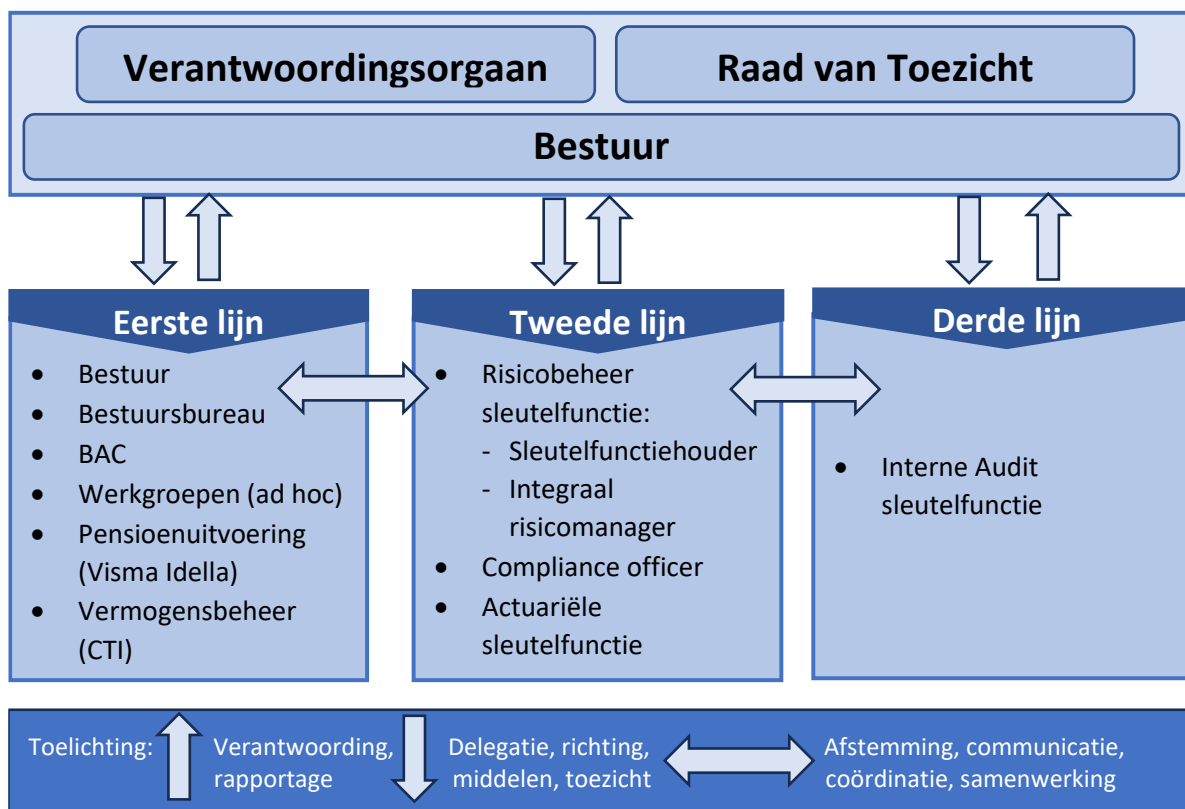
Verantwoordingsorgaan

Raad van Toezicht

Bestuur

Eerste lijn

- Bestuur
- Bestuursbureau
- BAC
- Werkgroepen (ad hoc)
- Pensioenuitvoering (Visma Idella)
- Vermogensbeheer (CTI)

Tweede lijn

- Risicobeheer sleutelfunctie:
  - Sleutelfunctiehouder
  - Integraal risicomanager
- Compliance officer
- Actuariële sleutelfunctie

Derde lijn

- Interne Audit sleutelfunctie

Toelichting: Verantwoording, rapportage

Delegatie, richting, middelen, toezicht

Afstemming, communicatie, coördinatie, samenwerking